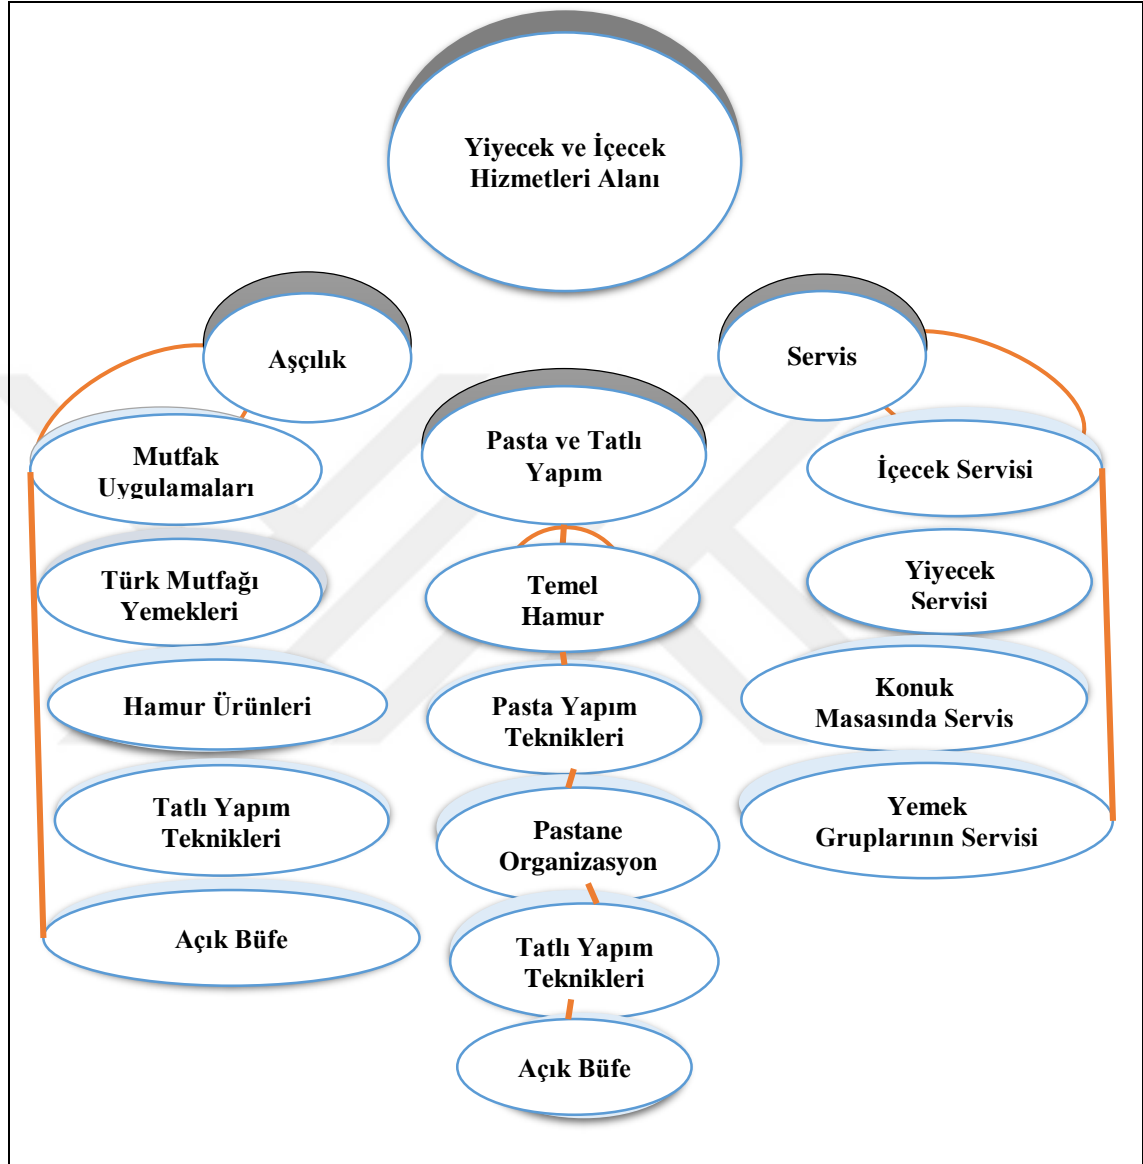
Yiyecek ve İçecek Hizmetleri Alanı

Aşçılık

Mutfak Uygulamaları

Türk Mutfağı Yemekleri

Hamur Ürünleri

Tatlı Yapım Teknikleri

Açık Büfe

Pasta ve Tatlı Yapım

Temel Hamur

Pasta Yapım Teknikleri

Pastane Organizasyon

Tatlı Yapım Teknikleri

Açık Büfe

Servis

İçecek Servisi

Yiyecek Servisi

Konuk Masasında Servis

Yemek Gruplarının Servisi